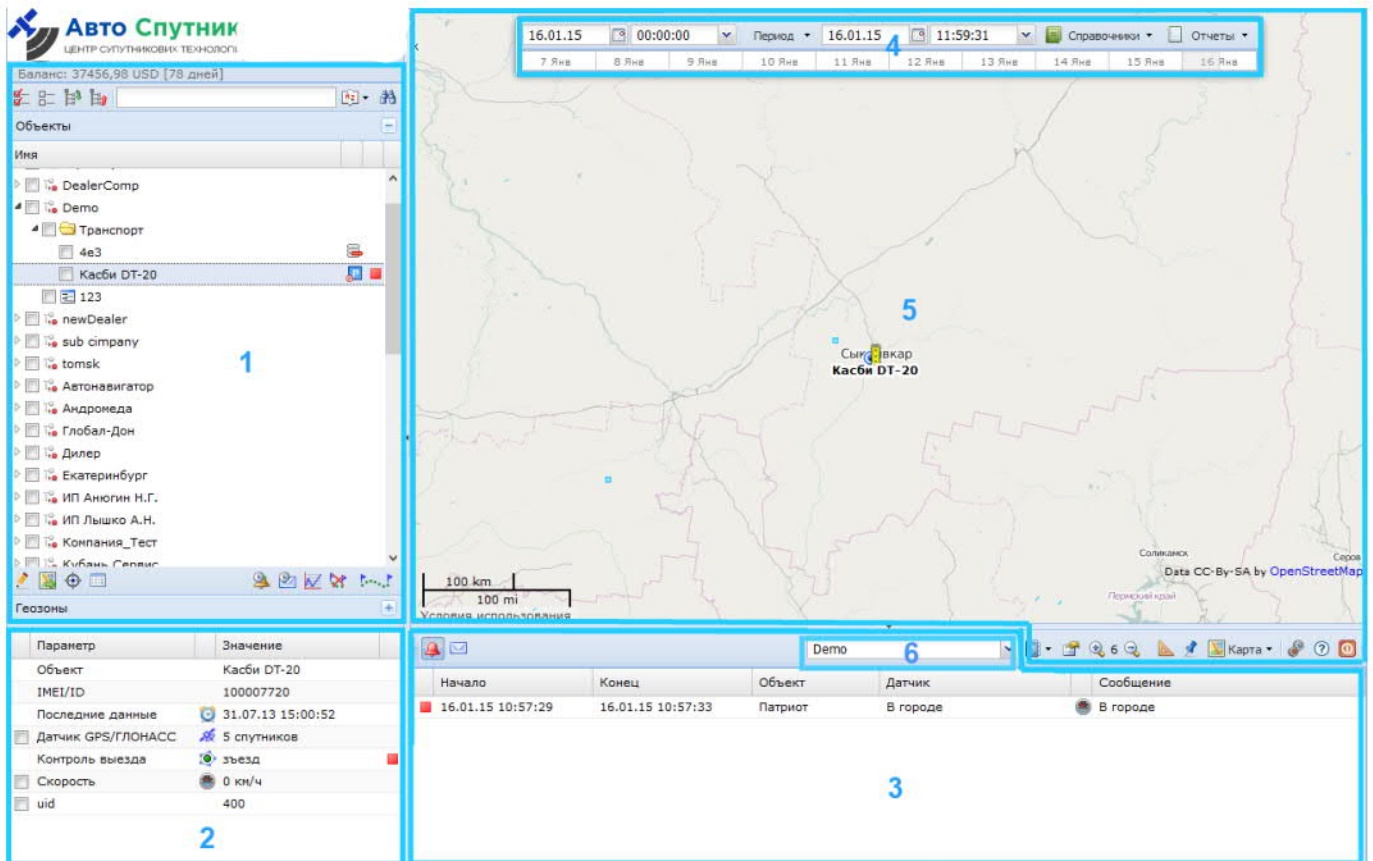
Авто Спутник
ЦЕНТР СПУТНИКОВИХ ТЕХНОЛОГІ

Баланс: 37456,98 USD [78 дней]

Объекты

Имя

DealerComp
Demo
Транспорт
4e3
Касби DT-20
123
newDealer
sub cimpany
tomsk
Автонавигатор
Андромеда
Глобал-Дон
Дилер
Екатеринбург
ИП Анюгин Н.Г.
ИП Лышко А.Н.
Компания_Тест
Кубань Сервис

1

Геозоны

| Параметр | Значение |
|---|---|
| Объект | Касби DT-20 |
| IMEI/ID | 100007720 |
| Последние данные | 31.07.13 15:00:52 |
| Датчик GPS/ГЛОНАСС | 5 спутников |
| Контроль выезда | зъезд |
| Скорость | 0 км/ч |
| uid | 400 |

2

16.01.15 00:00:00 Период 16.01.15 11:59:31 Справочники Отчеты

4

7 Янв 8 Янв 9 Янв 10 Янв 11 Янв 12 Янв 13 Янв 14 Янв 15 Янв 16 Янв

5

Сыктывкар
Касби DT-20

Соликамск
Серов
Пермский край
Data CC-By-SA by OpenStreetMap

100 km
100 mi
Условия использования

Demo

6

6

Карта

| Начало | Конец | Объект | Датчик | Сообщение |
|---|---|---|---|---|
| 16.01.15 10:57:29 | 16.01.15 10:57:33 | Патриот | В городе | В городе |

3